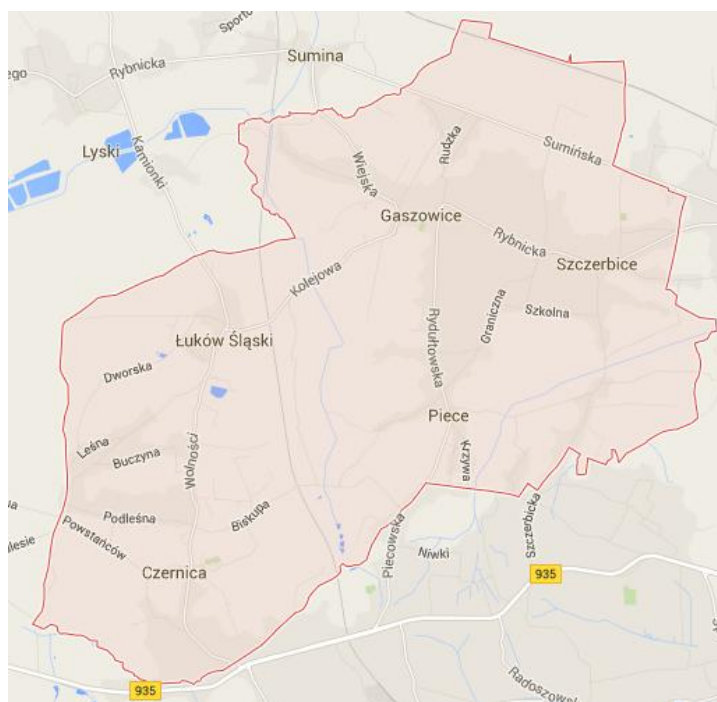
Sportowa
ego
Rybnicka
Sumina
Lyski
Kamionki
Sumińska
Rudzka
Wiejska
Gaszowice
Rybnicka
Szczerbice
Kolejowa
Graniczna
Szkolna
Rydułtowska
Łuków Śląski
Dworska
Piece
Leśna
Buczyna
Wolności
Krzywa
Podleśna
Biskupa
Powstańców
lesie
Czernica
Piecowska
Niwki
Szczerbicka
935
935
Radoszowska